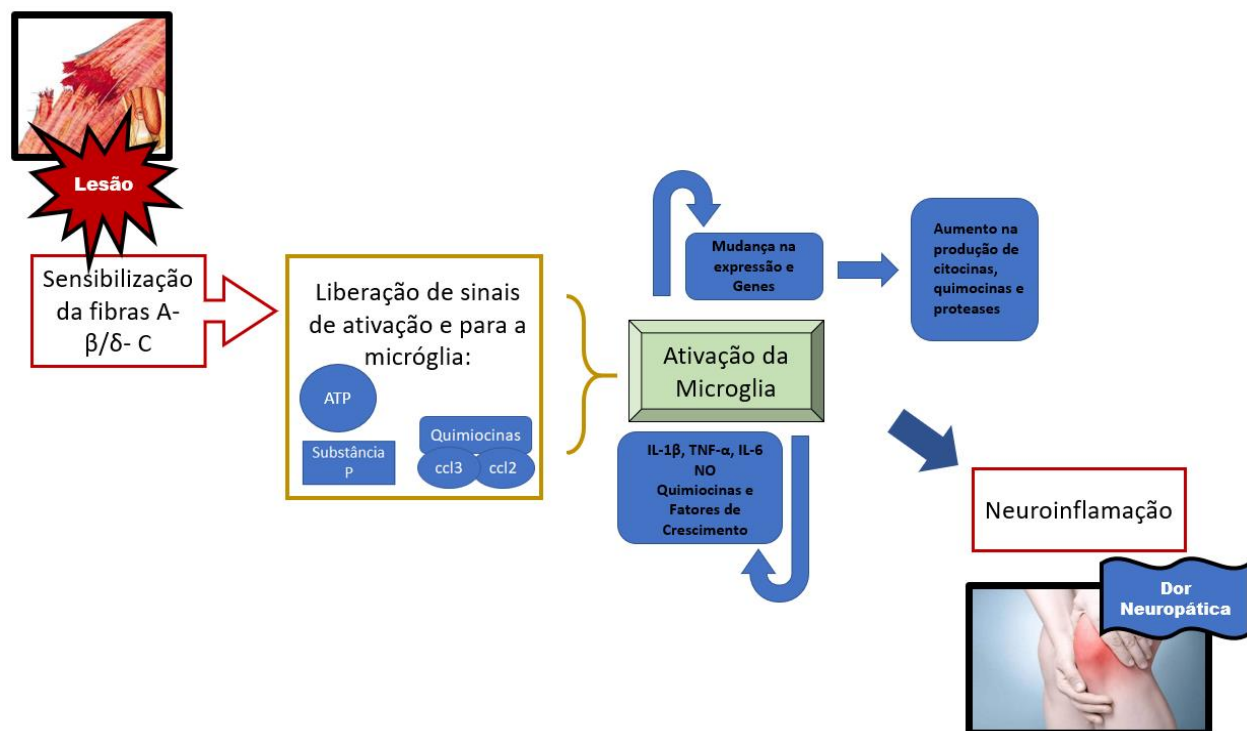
Lesão

Sensibilização da fibras A-β/δ- C

Liberação de sinais de ativação e para a micróglia:

ATP

Substância P

Quimiocinas

ccl3

ccl2

Ativação da Microglia

Mudança na expressão e Genes

Aumento na produção de citocinas, quimocinas e proteases

IL-1β, TNF-α, IL-6
NO
Quimiocinas e Fatores de Crescimento

Neuroinflamação

Dor Neuropática